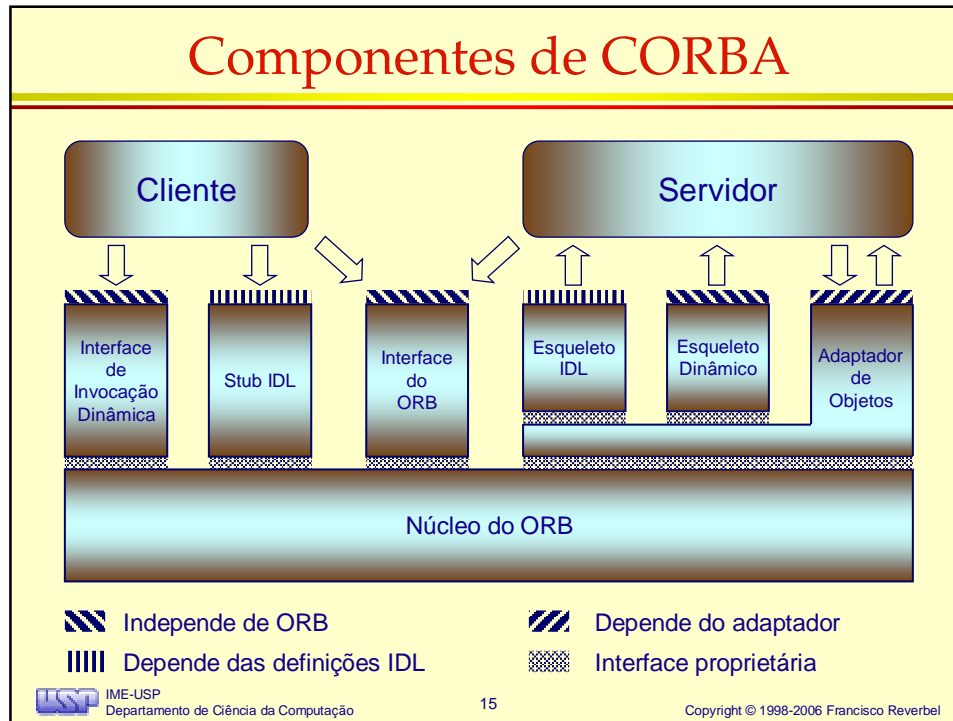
Componentes de CORBA

Cliente

Servidor

Interface de Invocação Dinâmica

Stub IDL

Interface do ORB

Esqueleto IDL

Esqueleto Dinâmico

Adaptador de Objetos

Núcleo do ORB

Independe de ORB

Depende do adaptador

Depende das definições IDL

Interface proprietária

USP IME-USP
Departamento de Ciência da Computação

15

Copyright © 1998-2006 Francisco Reverbel